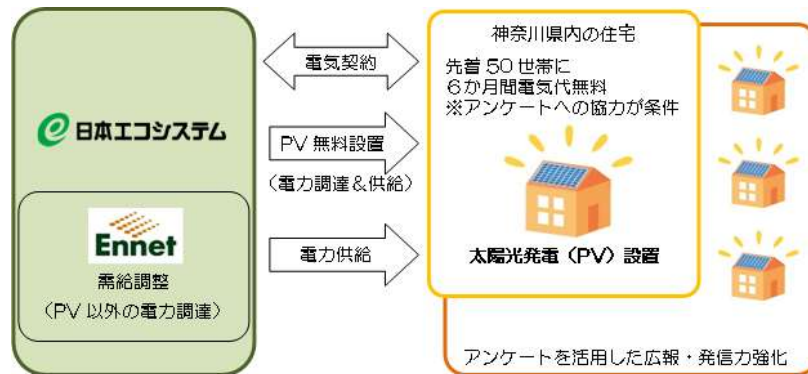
日本エコシステム

Ennet

需給調整
（PV 以外の電力調達）

電気契約

PV 無料設置
（電力調達＆供給）

電力供給

神奈川県内の住宅

先着 50 世帯に
6 か月間電気代無料
※アンケートへの協力が条件

太陽光発電（PV）設置

アンケートを活用した広報・発信力強化